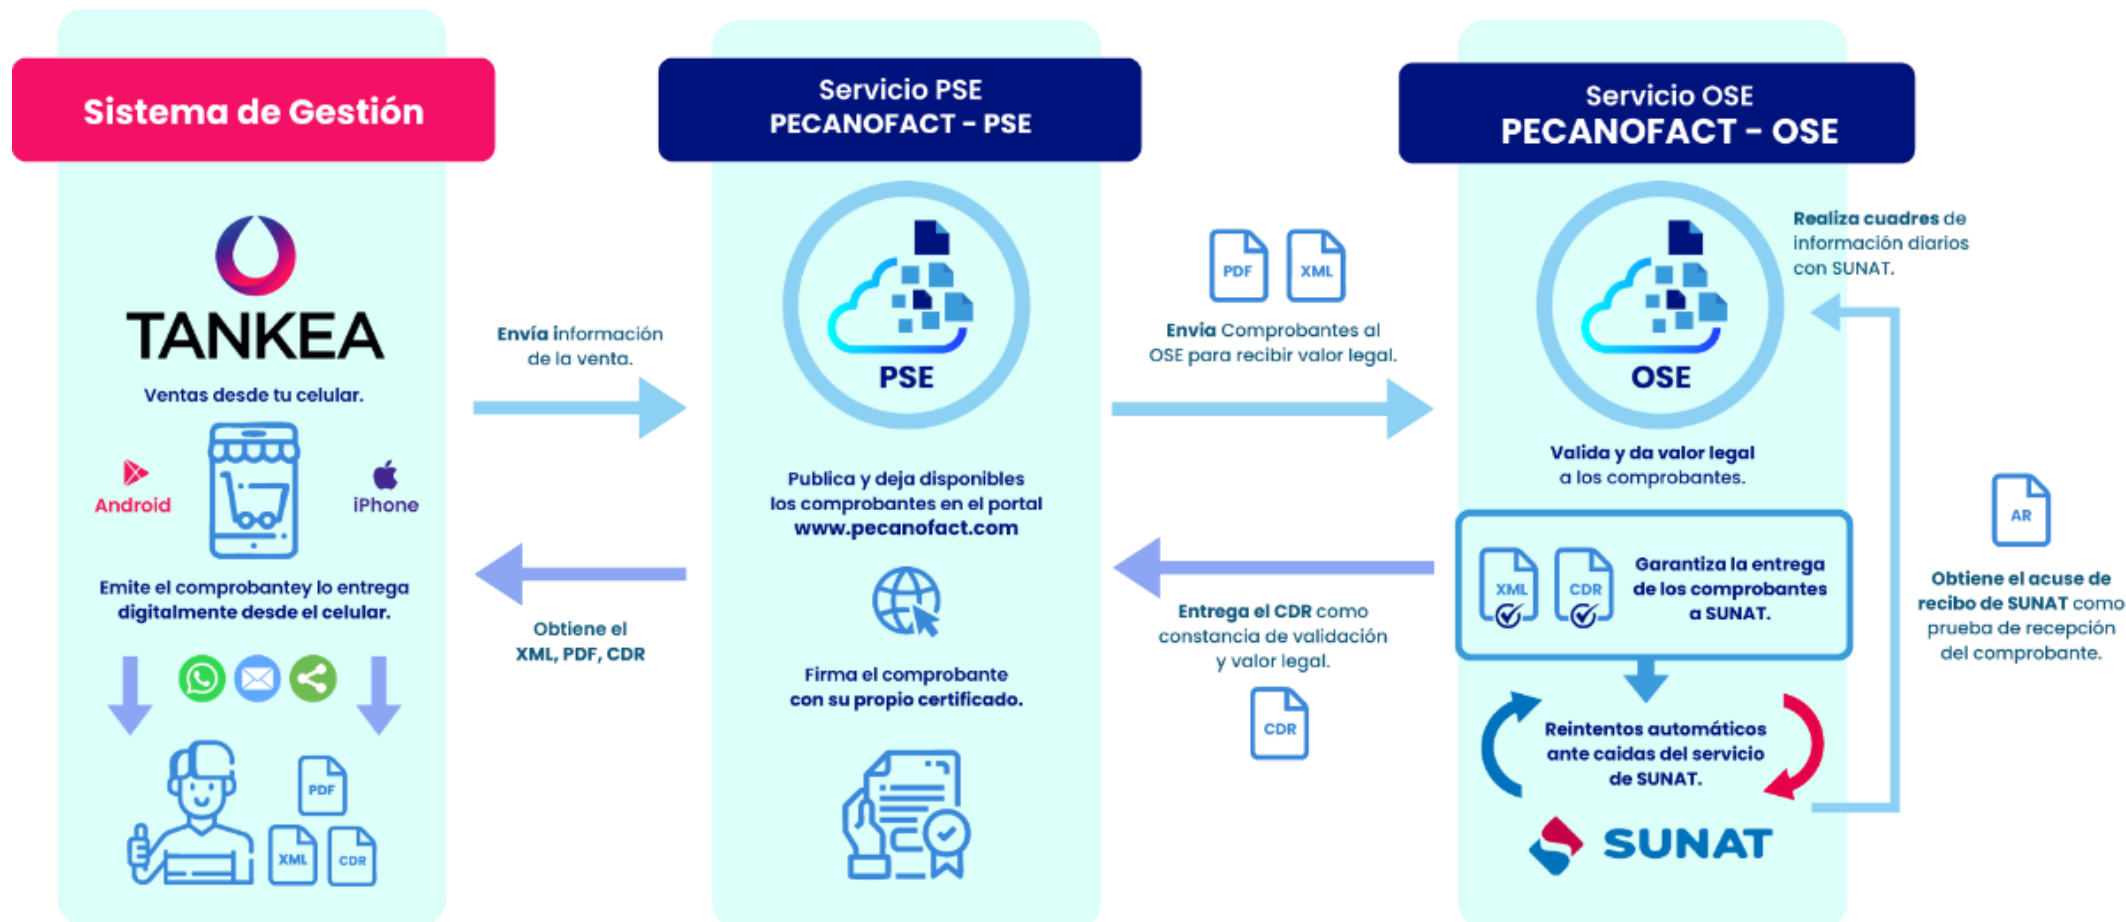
Sistema de Gestión

TANKEA

Ventas desde tu celular.

Android

iPhone

Emite el comprobantey lo entrega digitalmente desde el celular.

PDF

XML

CDR

Envía información de la venta.

Obtiene el XML, PDF, CDR

Servicio PSE
PECANOFACT - PSE

PSE

Publica y deja disponibles los comprobantes en el portal www.pecanofact.com

Firma el comprobante con su propio certificado.

PDF

XML

Envía Comprobantes al OSE para recibir valor legal.

Entrega el CDR como constancia de validación y valor legal.

CDR

Servicio OSE
PECANOFACT - OSE

OSE

Valida y da valor legal a los comprobantes.

XML

CDR

Garantiza la entrega de los comprobantes a SUNAT.

Reintentos automáticos ante caidas del servicio de SUNAT.

SUNAT

Realiza cuadres de información diarios con SUNAT.

AR

Obtiene el acuse de recibo de SUNAT como prueba de recepción del comprobante.